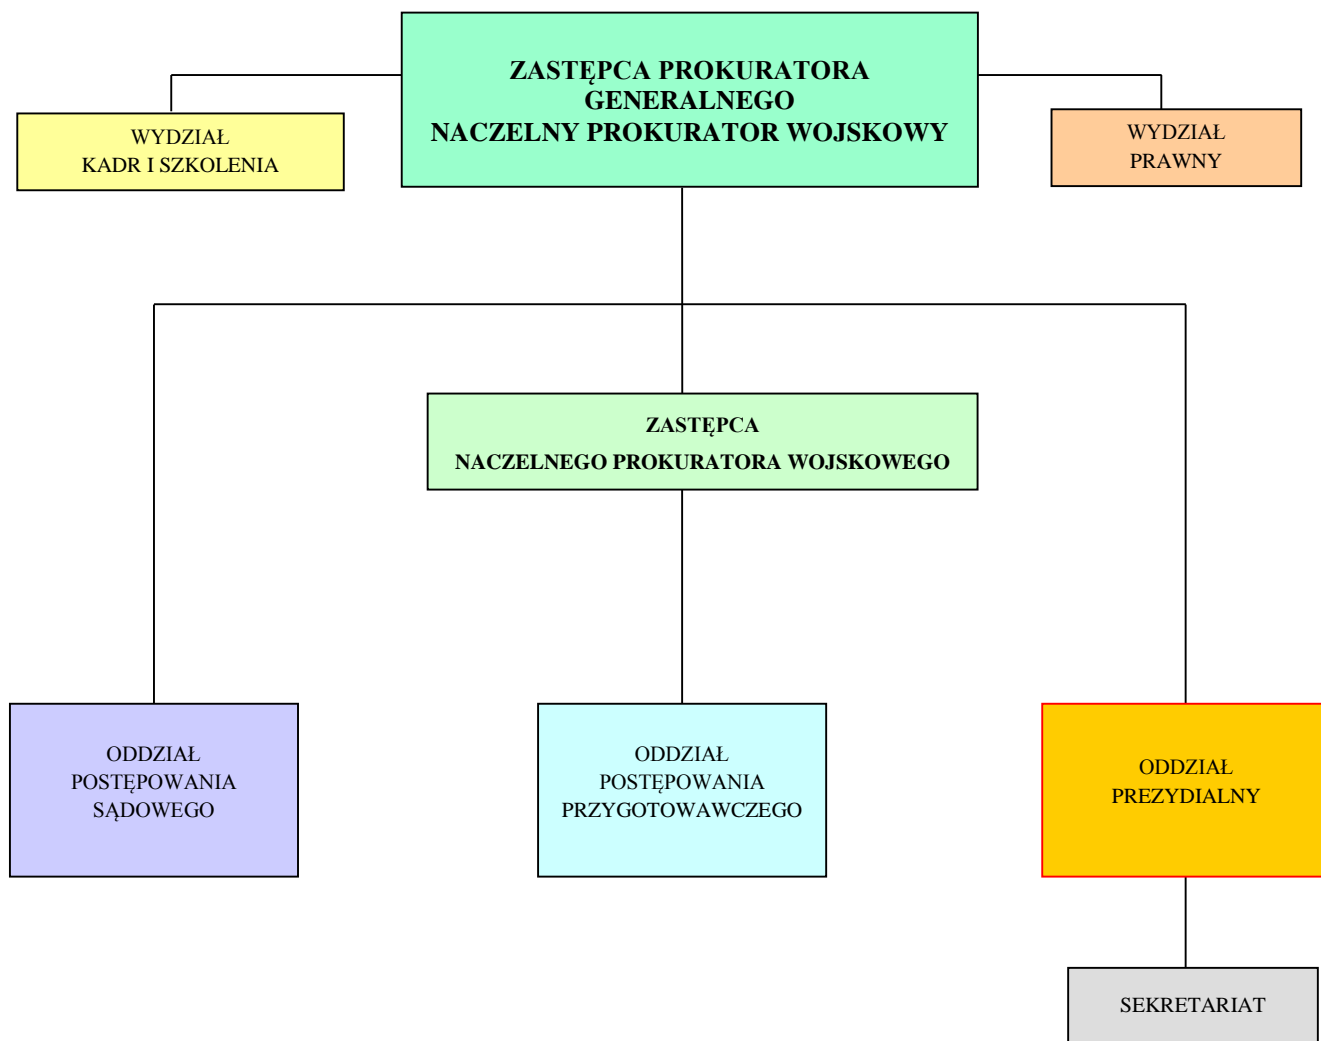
ZASTĘPCA PROKURATORA GENERALNEGO
NACZELNY PROKURATOR WOJSKOWY

WYDZIAŁ
KADR I SZKOLENIA

WYDZIAŁ
PRAWNY

ZASTĘPCA
NACZELNEGO PROKURATORA WOJSKOWEGO

ODDZIAŁ
POSTĘPOWANIA
SĄDOWEGO

ODDZIAŁ
POSTĘPOWANIA
PRZYGOTOWAWCZEGO

ODDZIAŁ
PREZYDIALNY

SEKRETARIAT